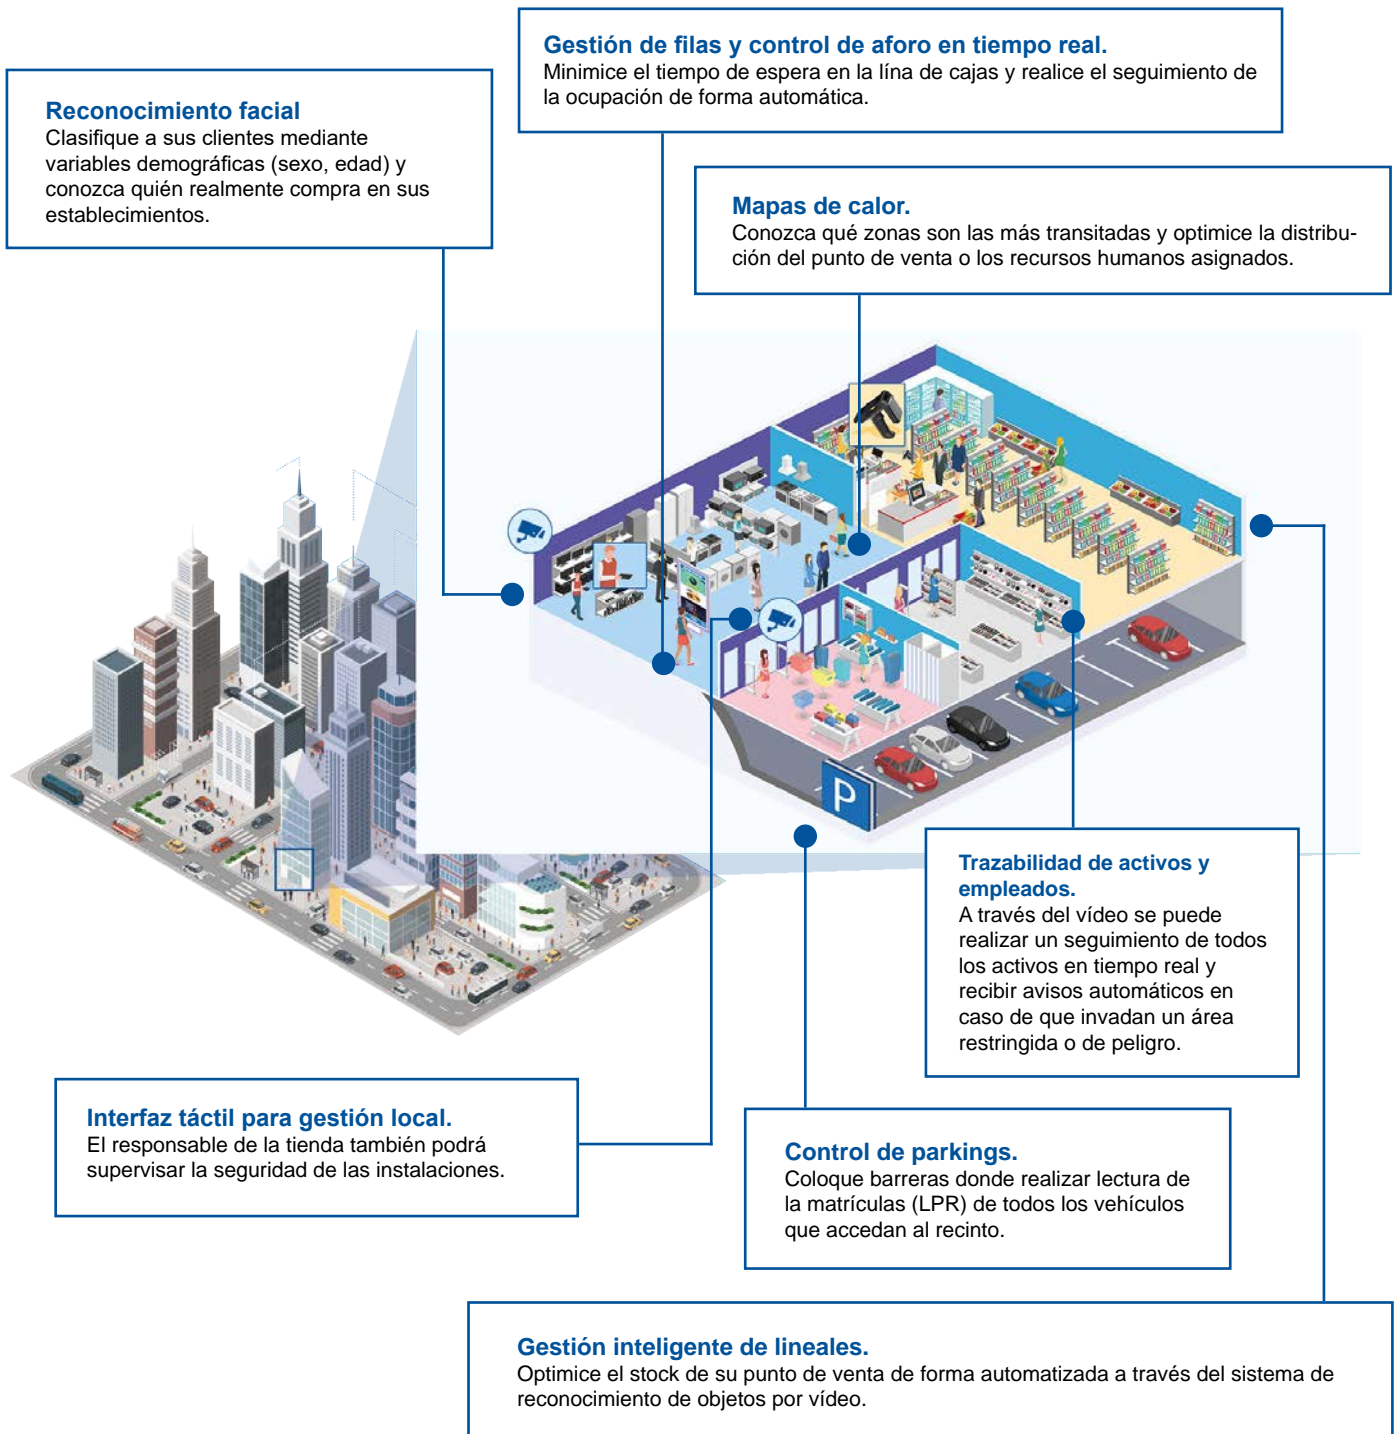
Reconocimiento facial
Clasifique a sus clientes mediante variables demográficas (sexo, edad) y conozca quién realmente compra en sus establecimientos.

Gestión de filas y control de aforo en tiempo real.
Minimice el tiempo de espera en la lína de cajas y realice el seguimiento de la ocupación de forma automática.

Mapas de calor.
Conozca qué zonas son las más transitadas y optimice la distribución del punto de venta o los recursos humanos asignados.

P

Trazabilidad de activos y empleados.
A través del vídeo se puede realizar un seguimiento de todos los activos en tiempo real y recibir avisos automáticos en caso de que invadan un área restringida o de peligro.

Interfaz táctil para gestión local.
El responsable de la tienda también podrá supervisar la seguridad de las instalaciones.

Control de parkings.
Coloque barreras donde realizar lectura de la matrículas (LPR) de todos los vehículos que accedan al recinto.

Gestión inteligente de lineales.
Optimice el stock de su punto de venta de forma automatizada a través del sistema de reconocimiento de objetos por vídeo.